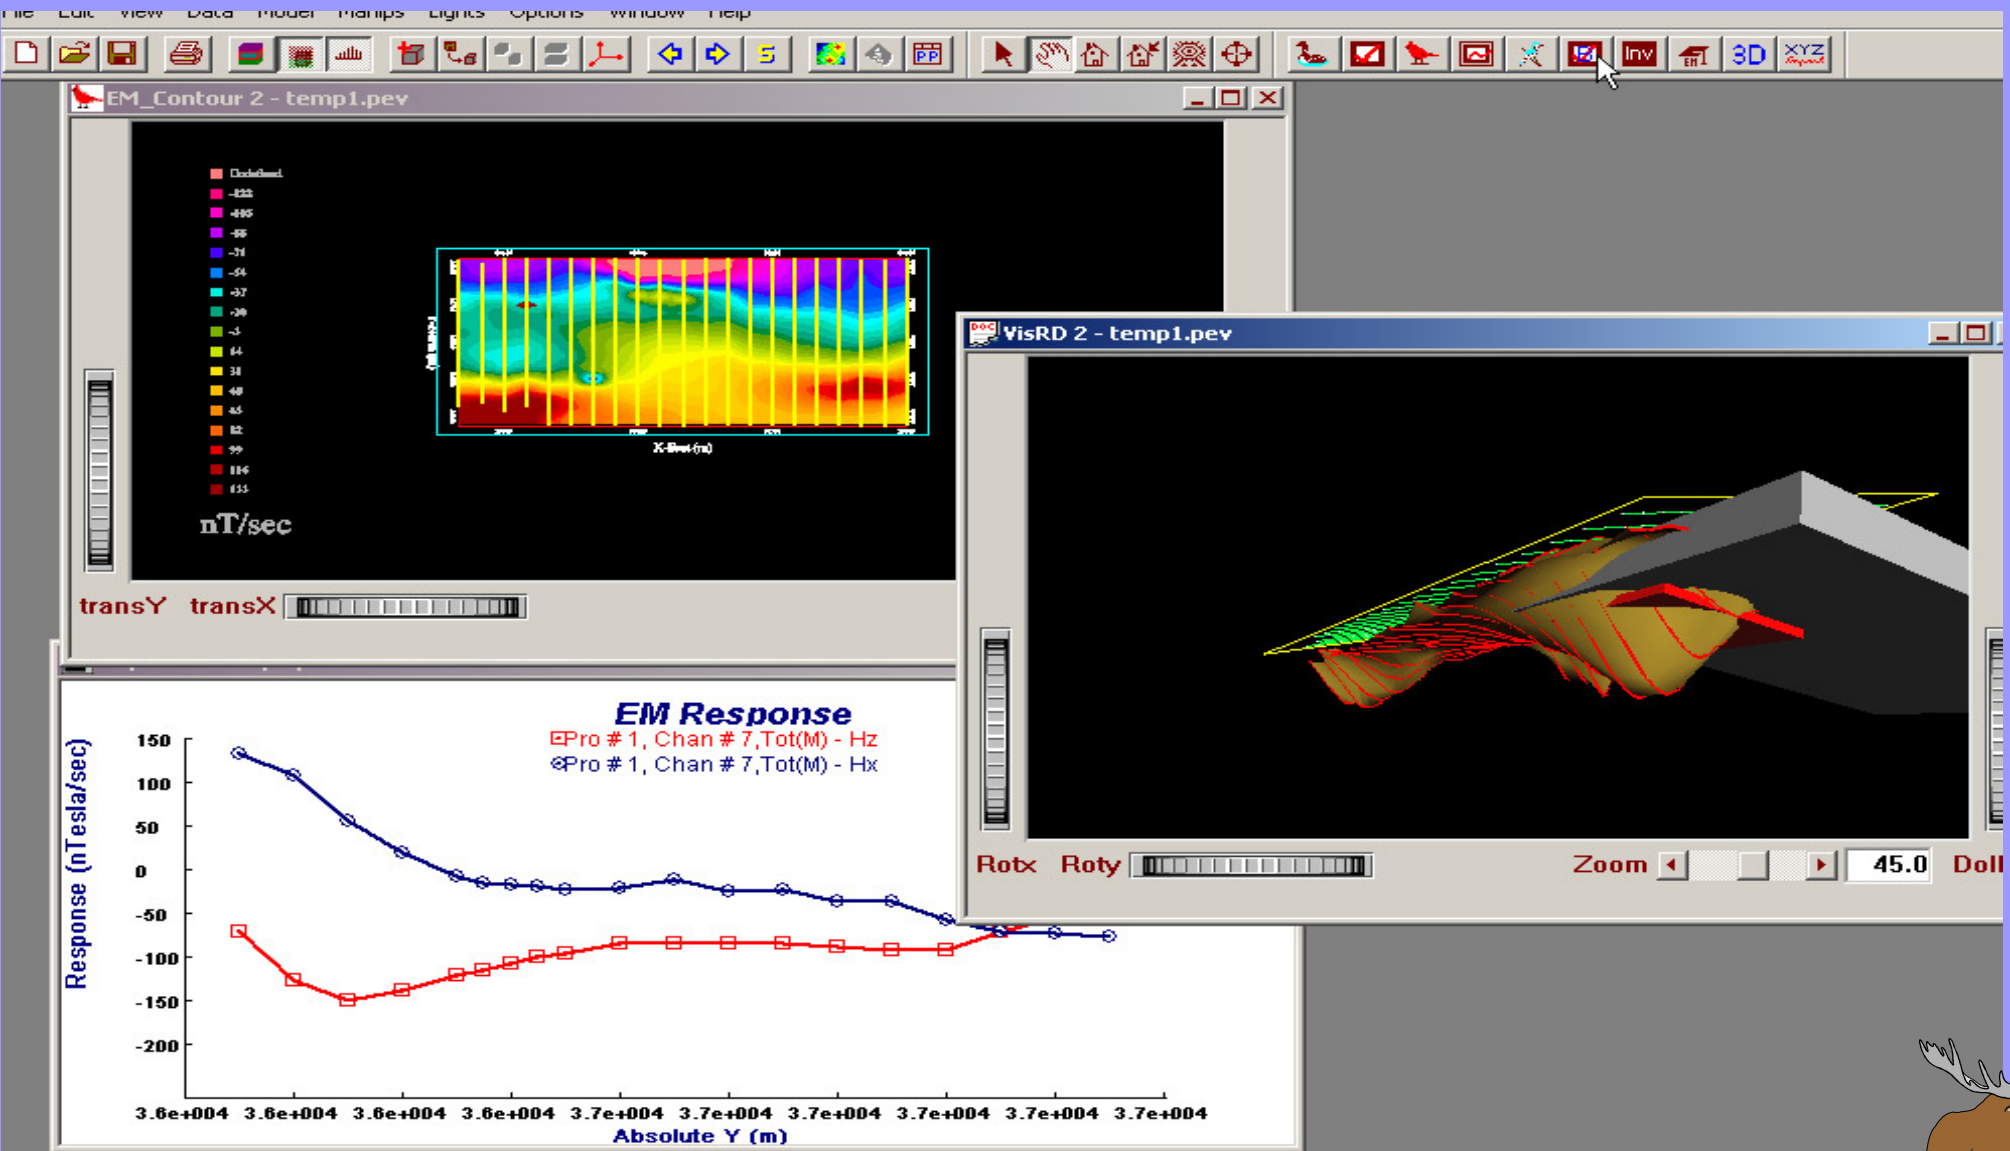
File Edit View Data Model Manips Lights Options Window Help

Inv 3D XYZ

EM_Contour 2 - temp1.pev

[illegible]
-122
-105
-88
-71
-54
-37
-20
-3
14
31
48
65
82
99
116
133

nT/sec

X-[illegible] (m)

transY transX

VisRD 2 - temp1.pev

Rotx Roty Zoom 45.0 Doll

EM Response
Pro # 1, Chan # 7,Tot(M) - Hz
Pro # 1, Chan # 7,Tot(M) - Hx

Response (nTesla/sec)

150
100
50
0
-50
-100
-150
-200

3.6e+004 3.6e+004 3.6e+004 3.6e+004 3.7e+004 3.7e+004 3.7e+004 3.7e+004 3.7e+004 3.7e+004
Absolute Y (m)